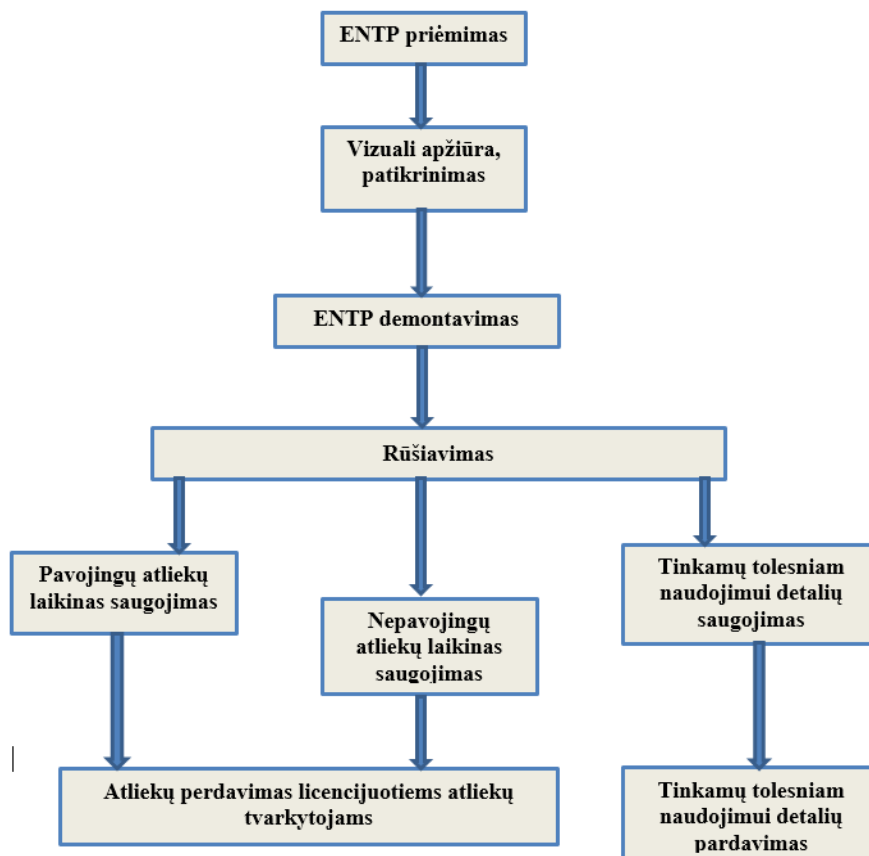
ENTP priėmimas

Vizuali apžiūra, patikrinimas

ENTP demontavimas

Rūšiavimas

Pavojingų atliekų laikinas saugojimas

Nepavojingų atliekų laikinas saugojimas

Tinkamų tolesniam naudojimui detalių saugojimas

Atliekų perdavimas licencijuotiems atliekų tvarkytojams

Tinkamų tolesniam naudojimui detalių pardavimas